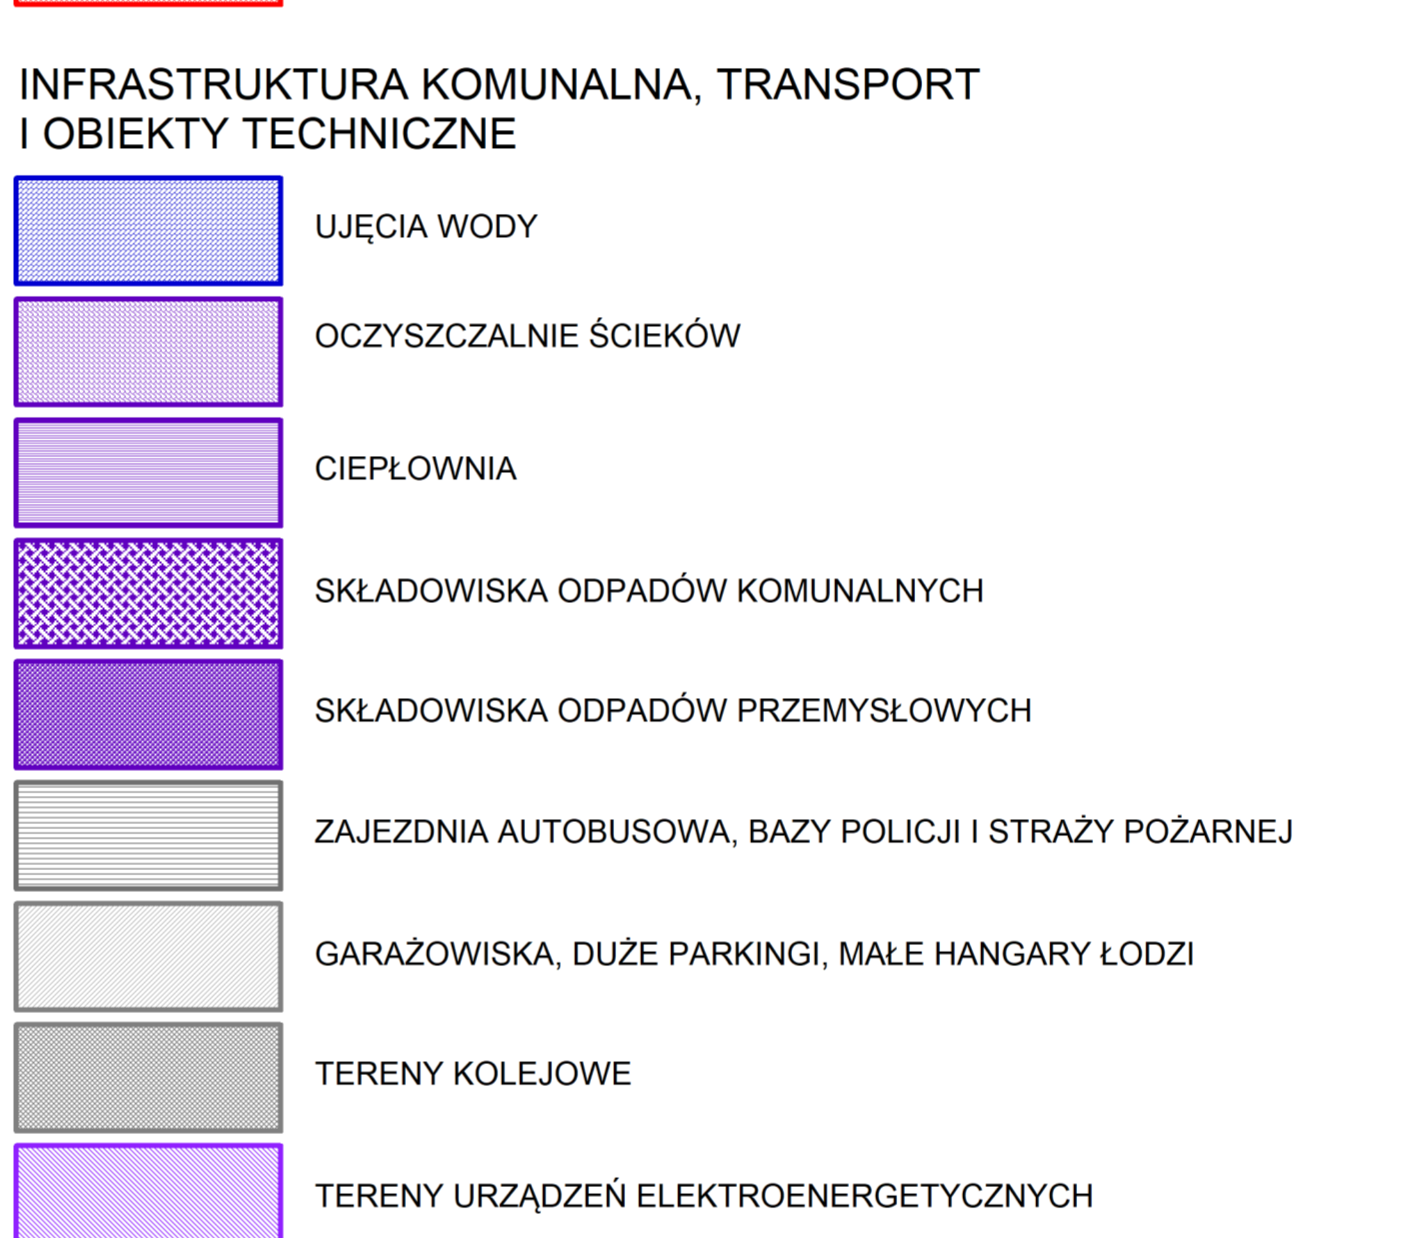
INFRASTRUKTURA KOMUNALNA, TRANSPORT I OBIEKTY TECHNICZNE

UJĘCIA WODY

OCZYSZCZALNIE ŚCIEKÓW

CIEPŁOWNIA

SKŁADOWISKA ODPADÓW KOMUNALNYCH

SKŁADOWISKA ODPADÓW PRZEMYSŁOWYCH

ZAJEZDNIA AUTOBUSOWA, BAZY POLICJI I STRAŻY POŻARNEJ

GARAŻOWISKA, DUŻE PARKINGI, MAŁE HANGARY ŁODZI

TERENY KOLEJOWE

TERENY URZĄDZEŃ ELEKTROENERGETYCZNYCH